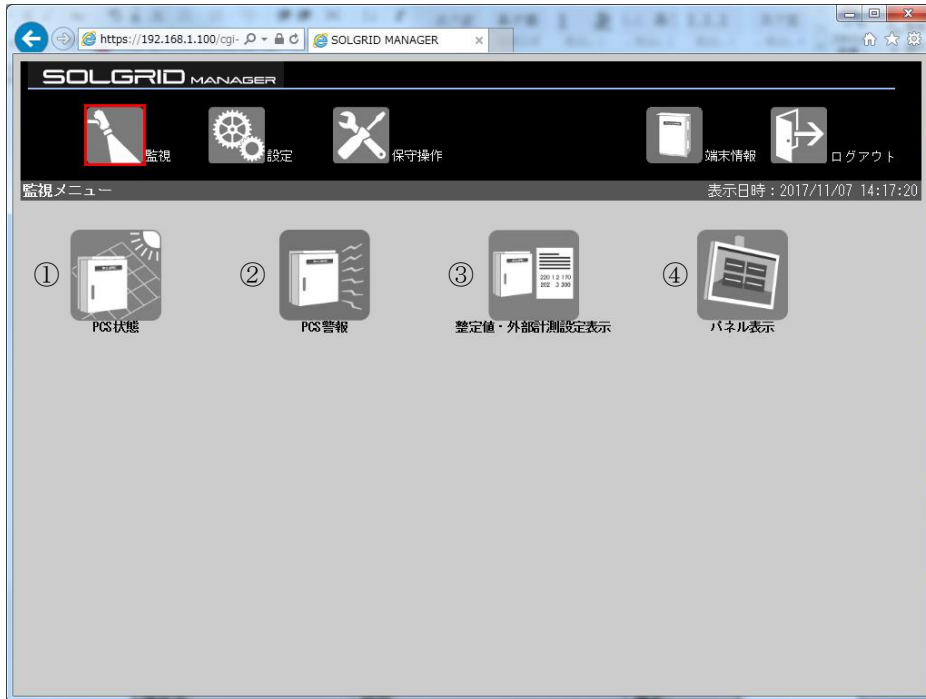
https://192.168.1.100/cgi-

SOLGRID MANAGER

SOLGRID MANAGER

監視

設定

保守操作

端末情報

ログアウト

監視メニュー

表示日時：2017/11/07 14:17:20

①

PCS状態

②

PCS警報

③

220 1 2 170
202 3 300

整定値・外部計測設定表示

④

パネル表示